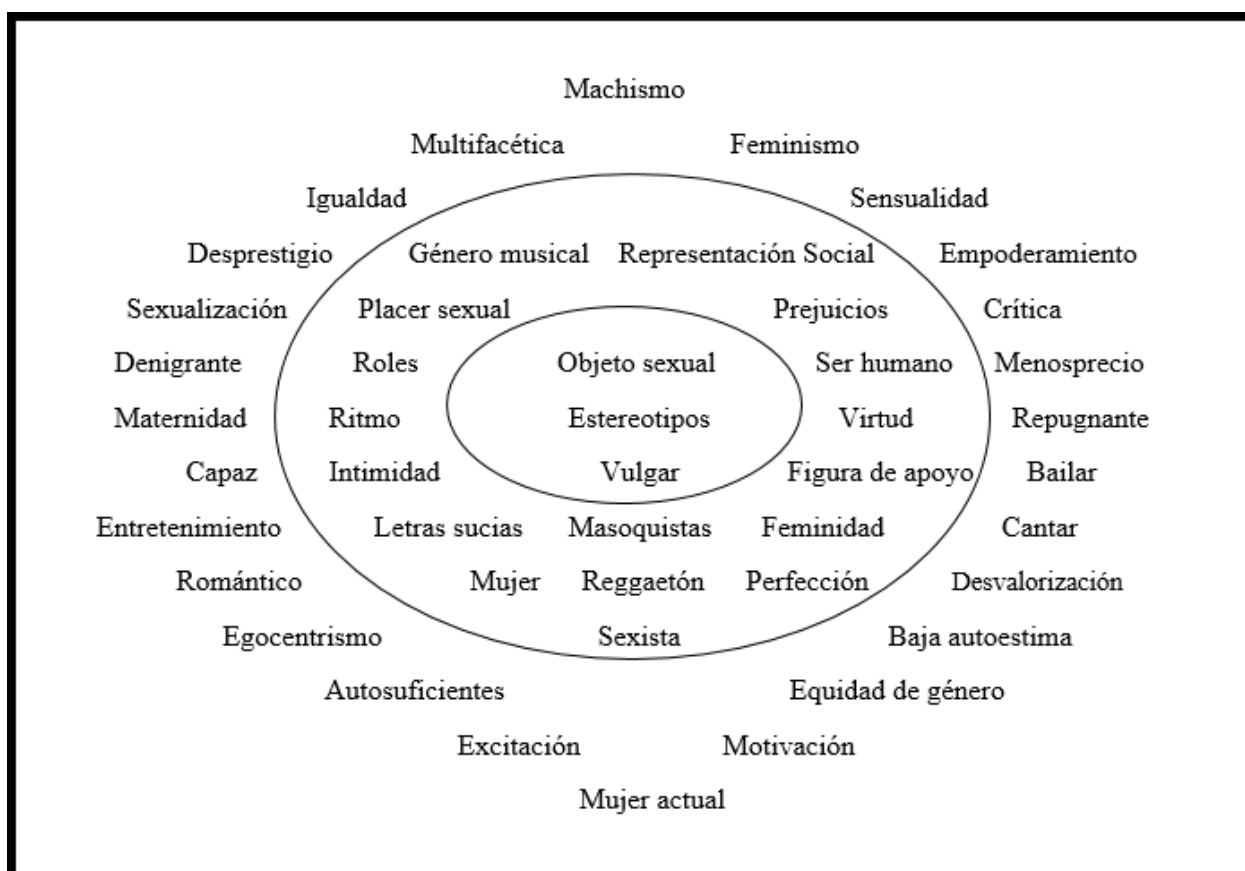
Machismo

Multifacética

Feminismo

Igualdad

Sensualidad

Desprestigio

Género musical

Representación Social

Empoderamiento

Sexualización

Placer sexual

Prejuicios

Crítica

Denigrante

Roles

Objeto sexual

Ser humano

Menosprecio

Maternidad

Ritmo

Estereotipos

Virtud

Repugnante

Capaz

Intimidad

Vulgar

Figura de apoyo

Bailar

Entretenimiento

Letras sucias

Masoquistas

Feminidad

Cantar

Romántico

Mujer

Reggaetón

Perfección

Desvalorización

Egocentrismo

Sexista

Baja autoestima

Autosuficientes

Equidad de género

Excitación

Motivación

Mujer actual